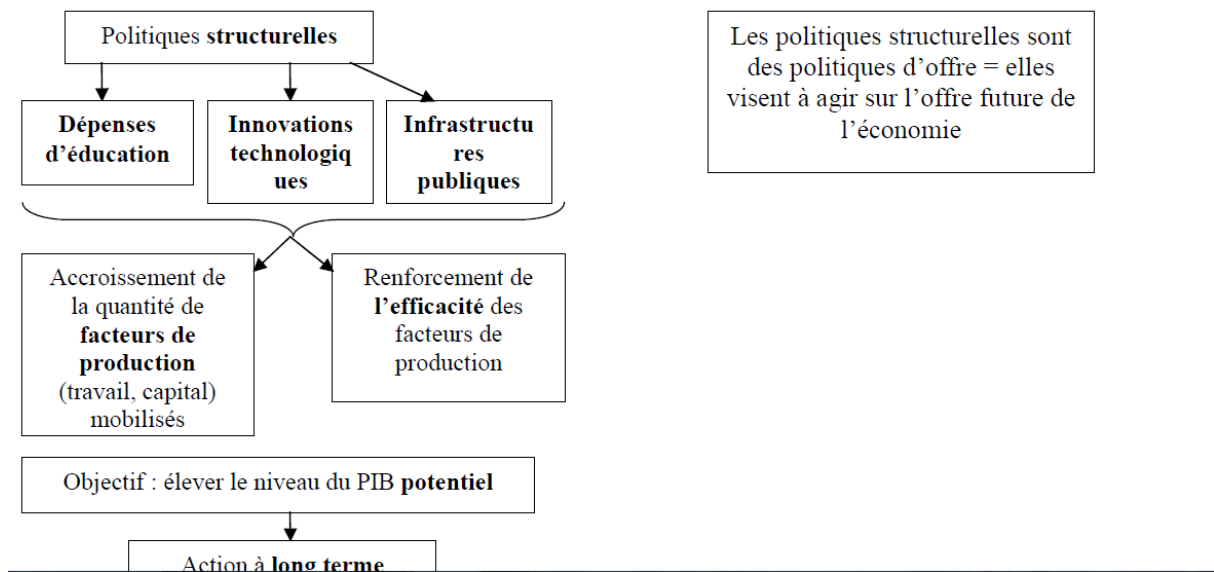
Politiques structurelles

Dépenses d'éducation

Innovations technologiques

Infrastructures publiques

Accroissement de la quantité de facteurs de production (travail, capital) mobilisés

Renforcement de l'efficacité des facteurs de production

Objectif : élever le niveau du PIB potentiel

Action à long terme

Les politiques structurelles sont des politiques d'offre = elles visent à agir sur l'offre future de l'économie